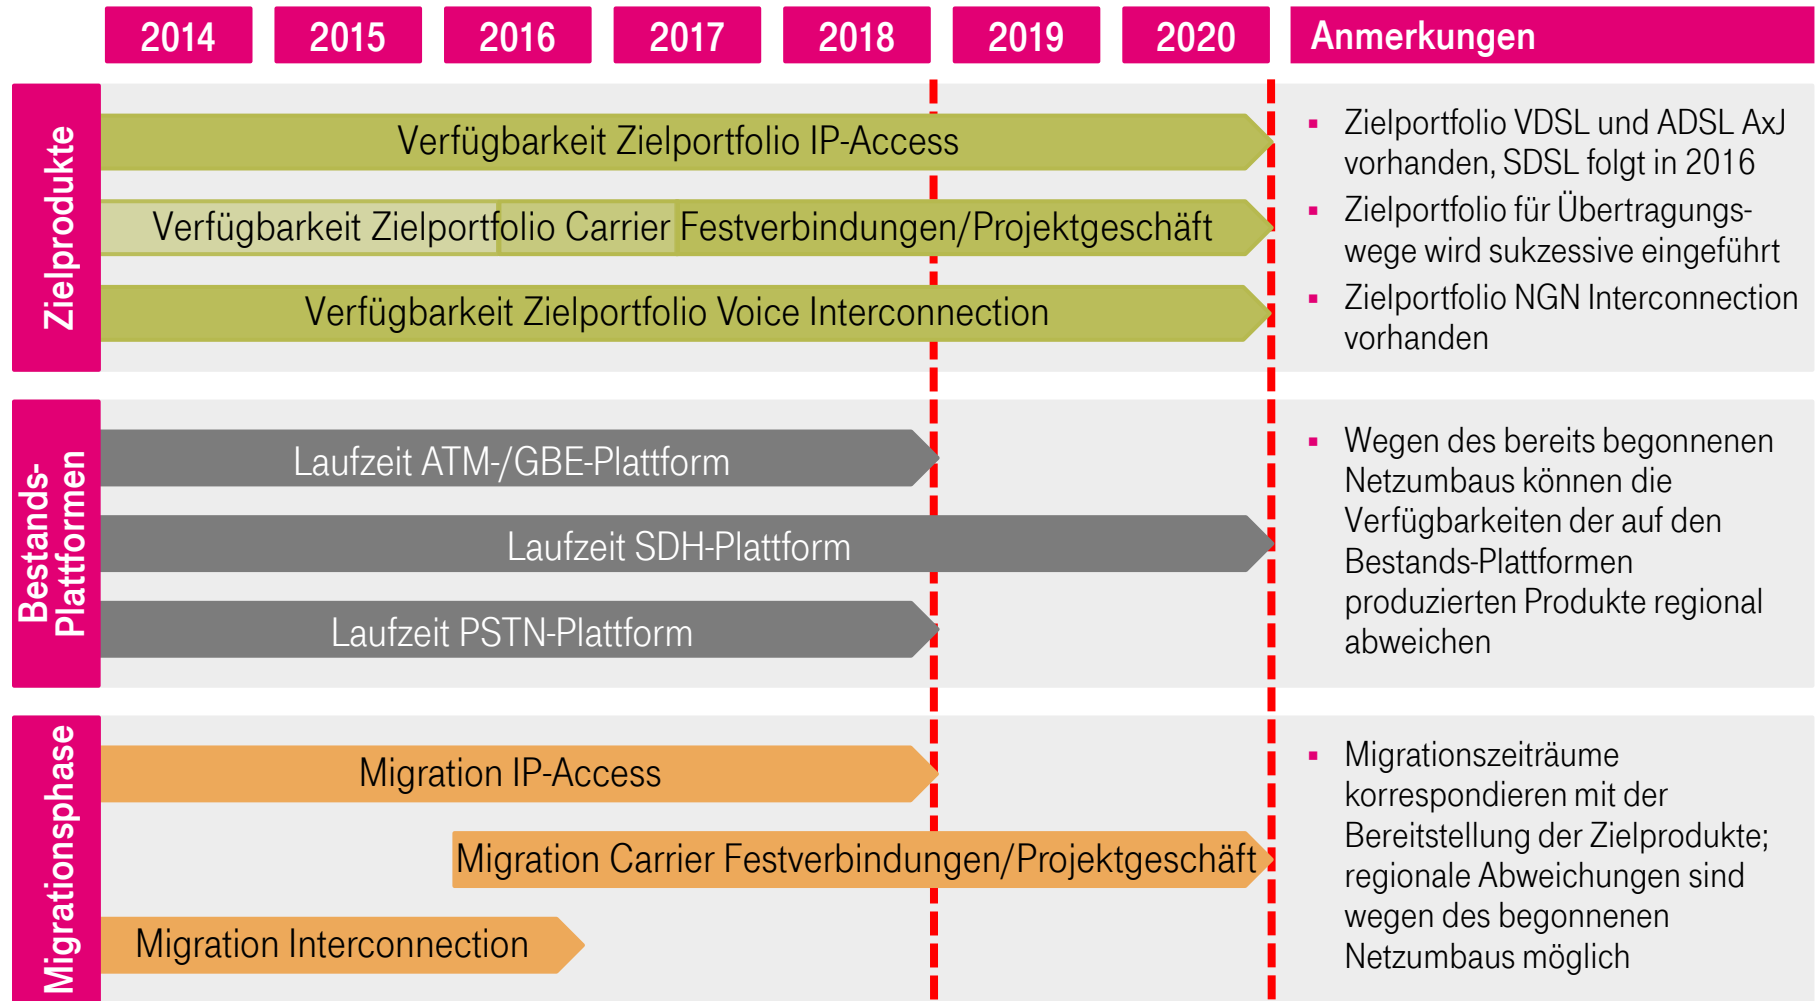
2014 2015 2016 2017 2018 2019 2020 Anmerkungen

Zielprodukte

Verfügbarkeit Zielportfolio IP-Access

Verfügbarkeit Zielportfolio Carrier Festverbindungen/Projektgeschäft

Verfügbarkeit Zielportfolio Voice Interconnection

- Zielportfolio VDSL und ADSL AxJ vorhanden, SDSL folgt in 2016
- Zielportfolio für Übertragungswege wird sukzessive eingeführt
- Zielportfolio NGN Interconnection vorhanden

Bestands-Plattformen

Laufzeit ATM-/GBE-Plattform

Laufzeit SDH-Plattform

Laufzeit PSTN-Plattform

- Wegen des bereits begonnenen Netzumbaus können die Verfügbarkeiten der auf den Bestands-Plattformen produzierten Produkte regional abweichen

Migrationsphase

Migration IP-Access

Migration Carrier Festverbindungen/Projektgeschäft

Migration Interconnection

- Migrationszeiträume korrespondieren mit der Bereitstellung der Zielprodukte; regionale Abweichungen sind wegen des begonnenen Netzumbaus möglich